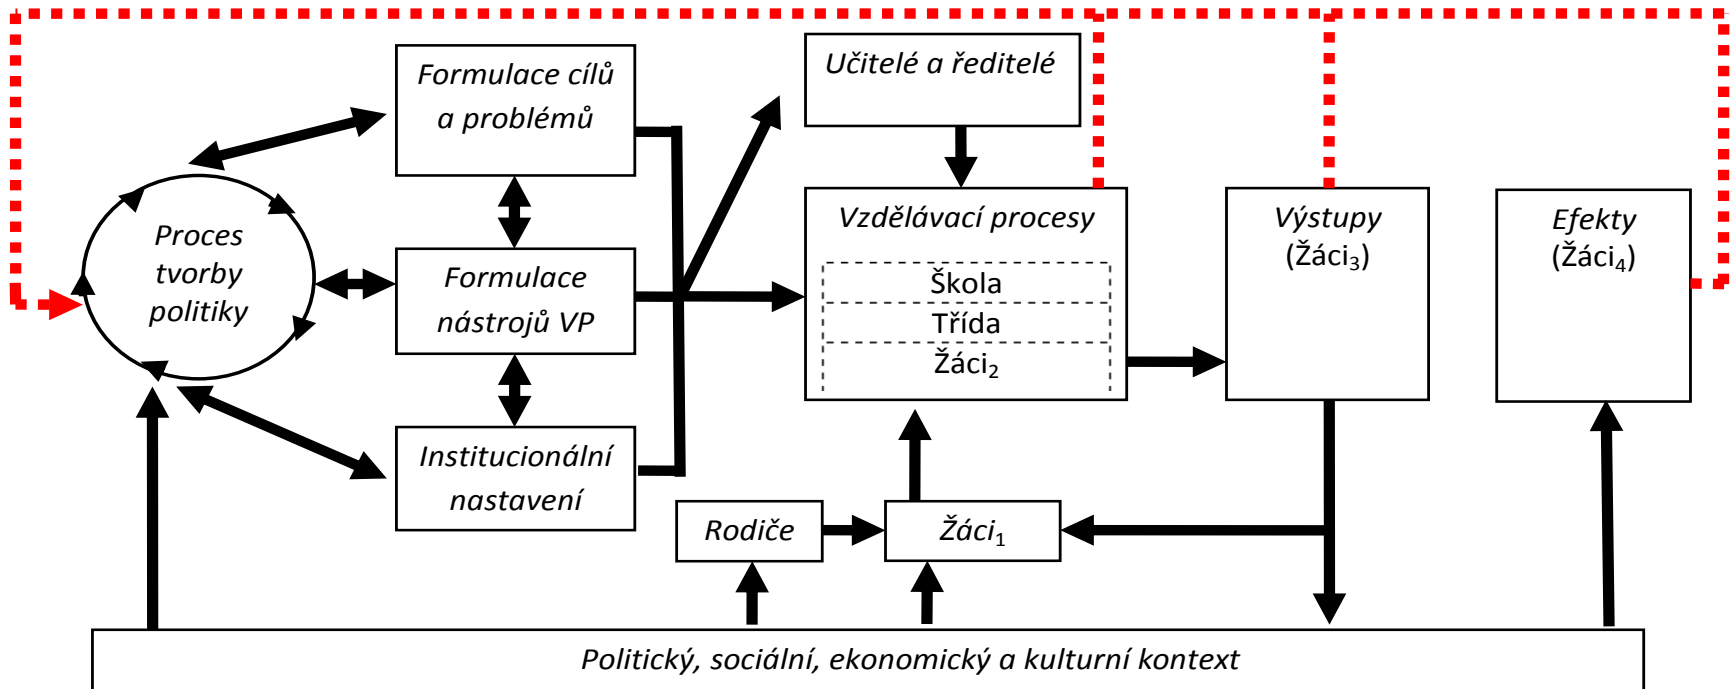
Formulace cílů a problémů

Učitelé a ředitelé

Proces tvorby politiky

Formulace nástrojů VP

Vzdělávací procesy

Škola

Třída

Žáci$_2$

Výstupy (Žáci$_3$)

Efekty (Žáci$_4$)

Institucionální nastavení

Rodiče

Žáci$_1$

Politický, sociální, ekonomický a kulturní kontext